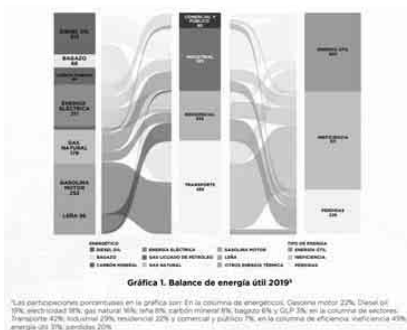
DIESEL OIL 

BAGAZO 

CARBÓN MINERAL 

ENERGÍA ELÉCTRICA 211

GAS NATURAL 178

GASOLINA MOTOR 252

LEÑA 98

COMERCIAL Y PÚBLICO

INDUSTRIAL

RESIDENCIAL

TRANSPORTE

ENERGÍA ÚTIL

INEFICIENCIA

PÉRDIDAS 

ENERGÉTICO
DIESEL OIL
BAGAZO
CARBÓN MINERAL
ENERGÍA ELÉCTRICA
GAS LICUADO DE PETRÓLEO
GAS NATURAL
GASOLINA MOTOR
LEÑA
OTROS ENERGÉTICOS

TIPO DE ENERGÍA
ENERGÍA ÚTIL
INEFICIENCIA
PÉRDIDAS

Gráfica 1. Balance de energía útil 2019$^{a}$

$^{a}$Las participaciones porcentuales en la gráfica son: En la columna de energéticos: Gasolina motor 22%, Diesel oil 19%, electricidad 18%, gas natural 16%, leña 8%, carbón mineral 8%, bagazo 6% y GLP 3%, en la columna de sectores: Transporte 42%, industrial 29%, residencial 22% y comercial y público 7%, en la columna de eficiencia: ineficiencia 45%, energía útil 31%, pérdidas 20%.